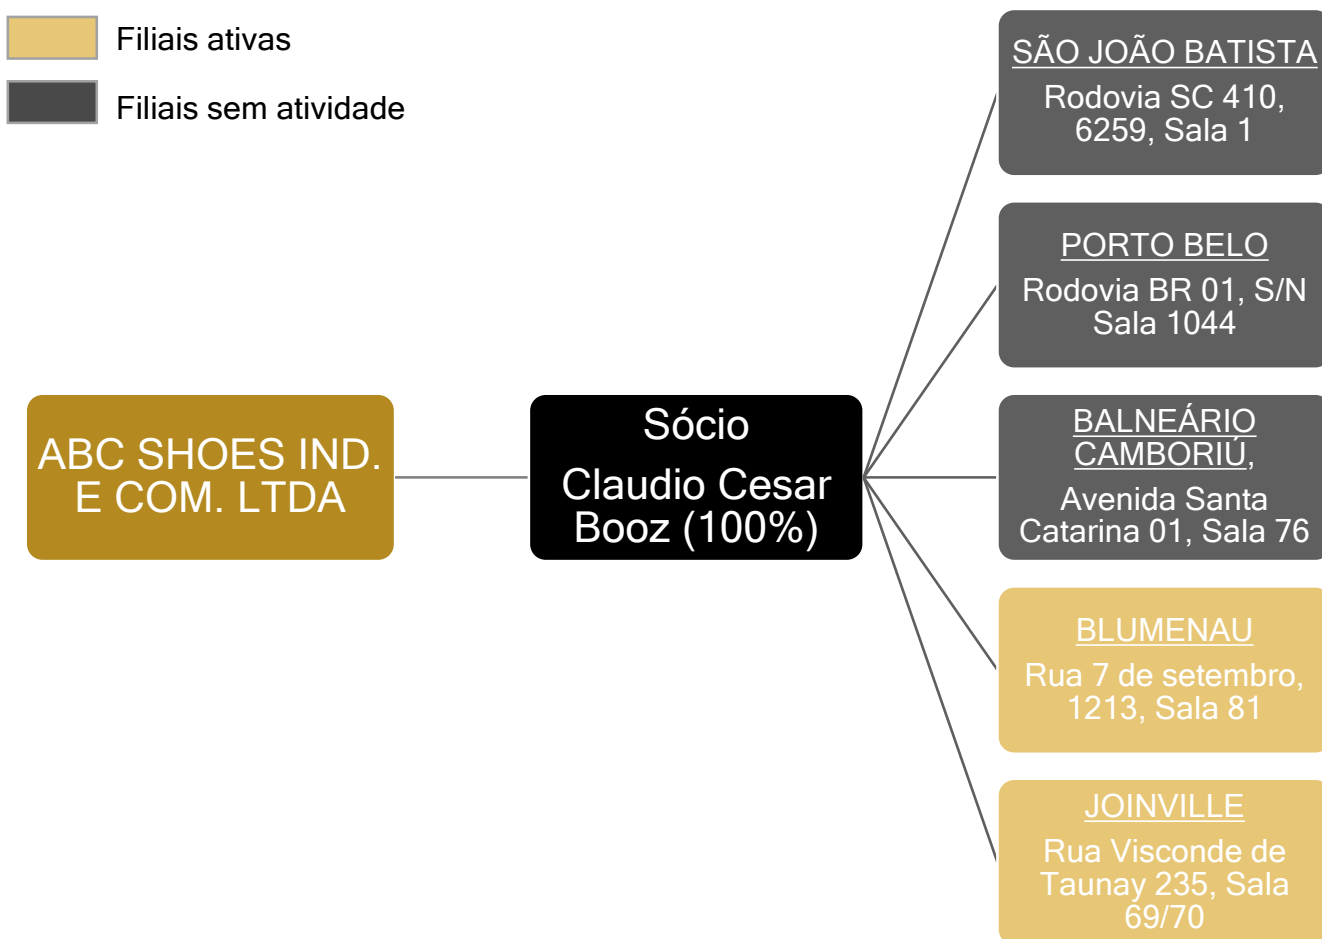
Filiais ativas

Filiais sem atividade

ABC SHOES IND. E COM. LTDA

Sócio

Claudio Cesar Booz (100%)

SÃO JOÃO BATISTA
Rodovia SC 410, 6259, Sala 1

PORTO BELO
Rodovia BR 01, S/N Sala 1044

BALNEÁRIO CAMBORIÚ,
Avenida Santa Catarina 01, Sala 76

BLUMENAU
Rua 7 de setembro, 1213, Sala 81

JOINVILLE
Rua Visconde de Taunay 235, Sala 69/70